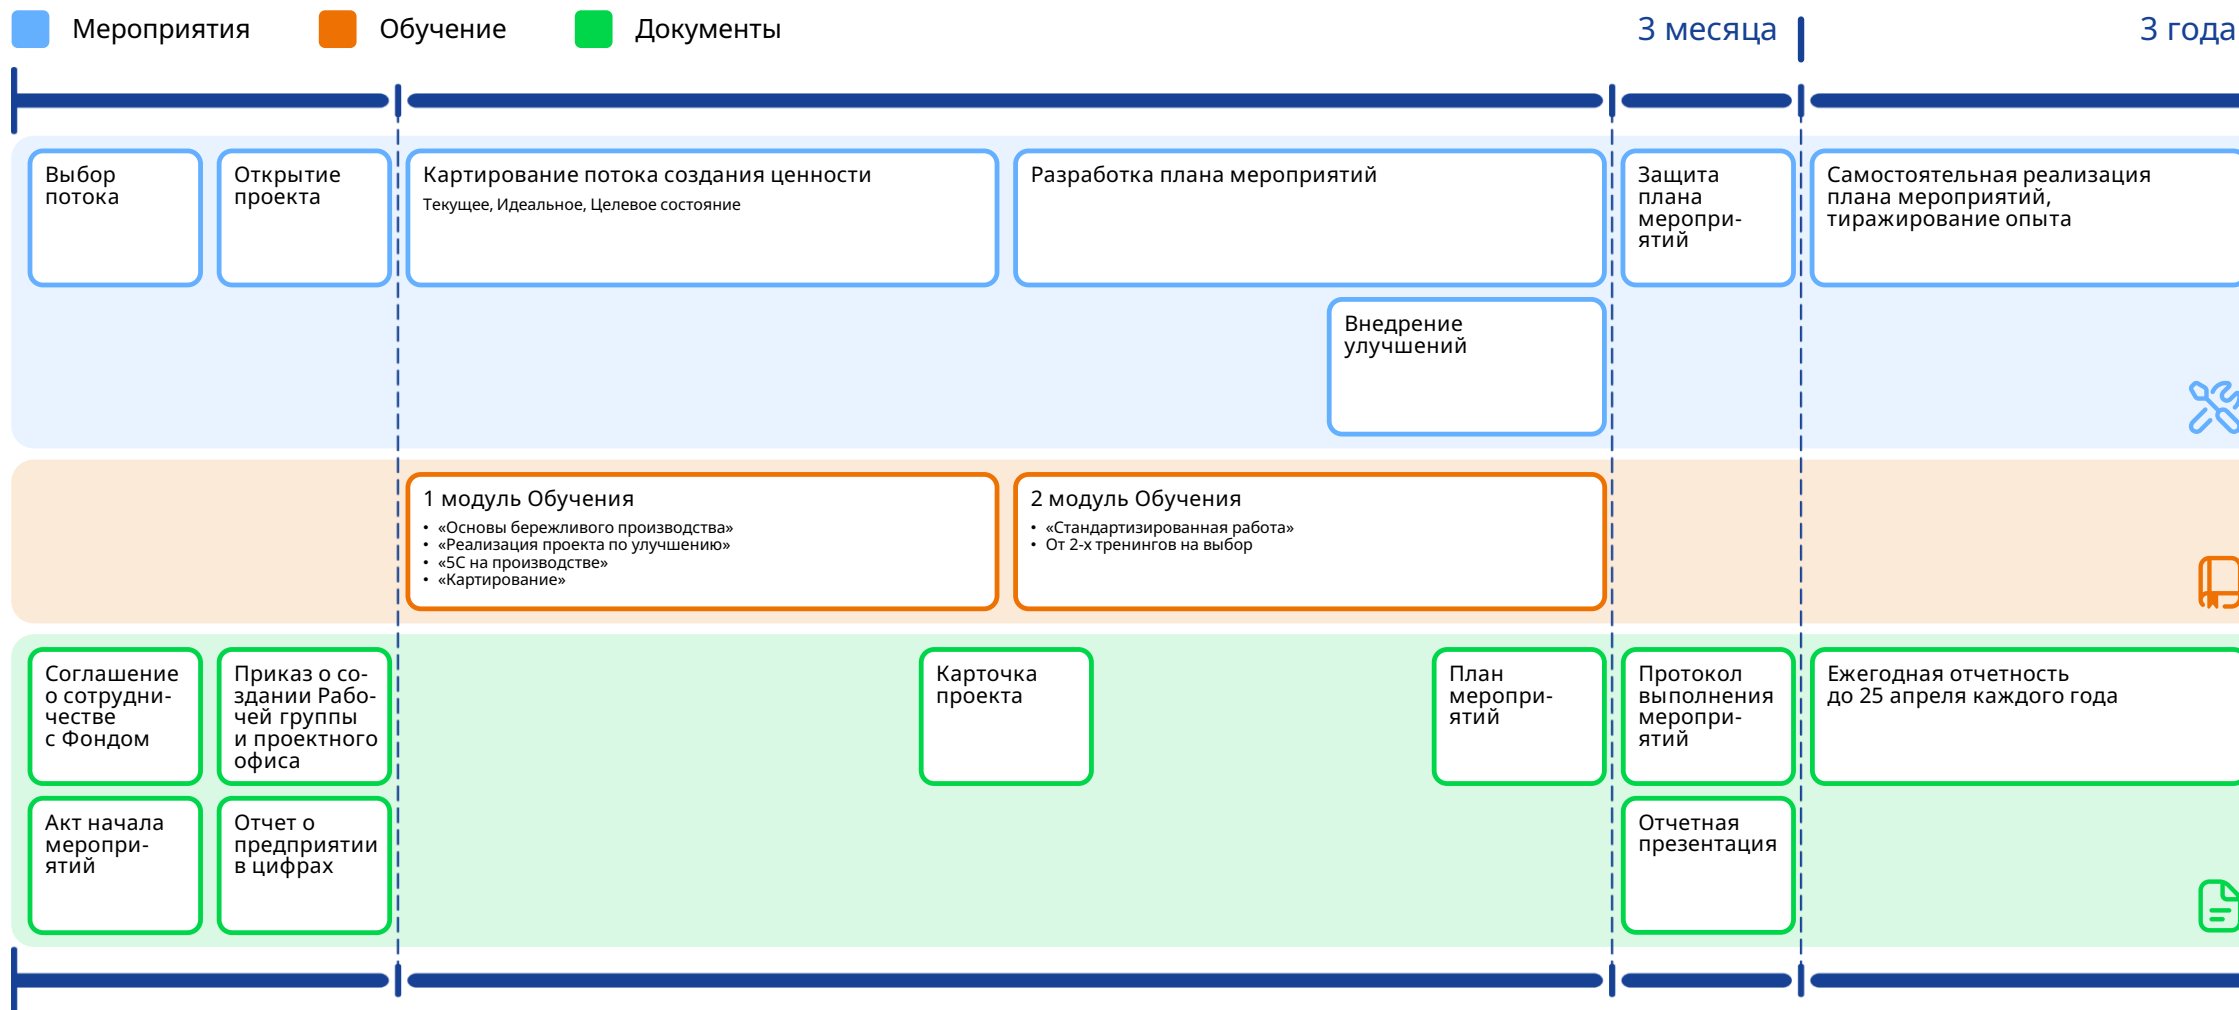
Мероприятия Обучение Документы

3 месяца 3 года

Выбор потока

Открытие проекта

Картирование потока создания ценности
Текущее, Идеальное, Целевое состояние

Разработка плана мероприятий

Защита плана мероприятий

Самостоятельная реализация плана мероприятий, тиражирование опыта

Внедрение улучшений

1 модуль Обучения
• «Основы бережливого производства»
• «Реализация проекта по улучшению»
• «5С на производстве»
• «Картирование»

2 модуль Обучения
• «Стандартизированная работа»
• От 2-х тренингов на выбор

Соглашение о сотрудничестве с Фондом

Приказ о создании Рабочей группы и проектного офиса

Карточка проекта

План мероприятий

Протокол выполнения мероприятий

Ежегодная отчетность до 25 апреля каждого года

Акт начала мероприятий

Отчет о предприятии в цифрах

Отчетная презентация